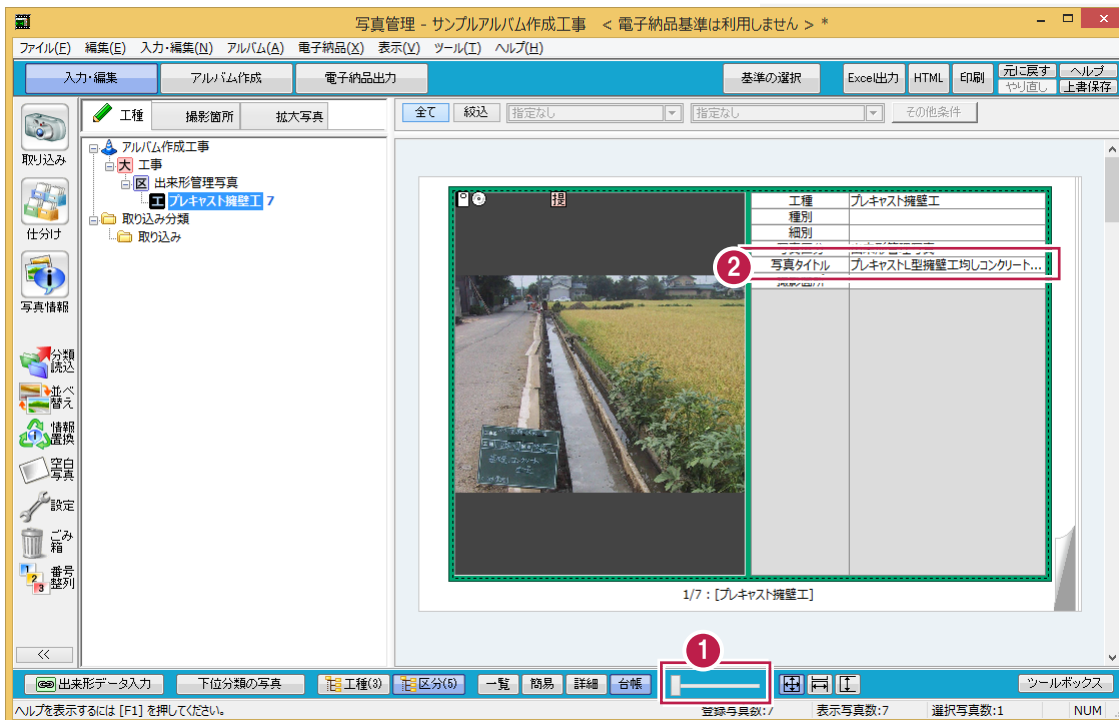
写真管理 - サンプルアルバム作成工事 < 電子納品基準は利用しません > *

ファイル(F) 編集(E) 入力・編集(N) アルバム(A) 電子納品(X) 表示(V) ツール(T) ヘルプ(H)

入力・編集 アルバム作成 電子納品出力 基準の選択 Excel出力 HTML 印刷 元に戻す やり直し ヘルプ 上書保存

取り込み
仕分け
写真情報
分類読込
並べ替え
情報置換
空白写真
設定
ごみ箱
番号整列
<<

工種 撮影箇所 拡大写真

アルバム作成工事
大 工事
区 出来形管理写真
工 プレキャスト擁壁工 7
取り込み分類
取り込み

全て 絞込 指定なし 指定なし その他条件

| 工種 | プレキャスト擁壁工 |
|---|---|
| 種別 | |
| 細別 | |
| 写真タイトル | プレキャストL型擁壁工均しコンクリート… |

1/7 : [プレキャスト擁壁工]

2
1

出来形データ入力 下位分類の写真 工種(3) 区分(5) 一覧 簡易 詳細 台帳 ツールボックス

ヘルプを表示するには [F1] を押してください。 登録写真数:7 表示写真数:7 選択写真数:1 NUM